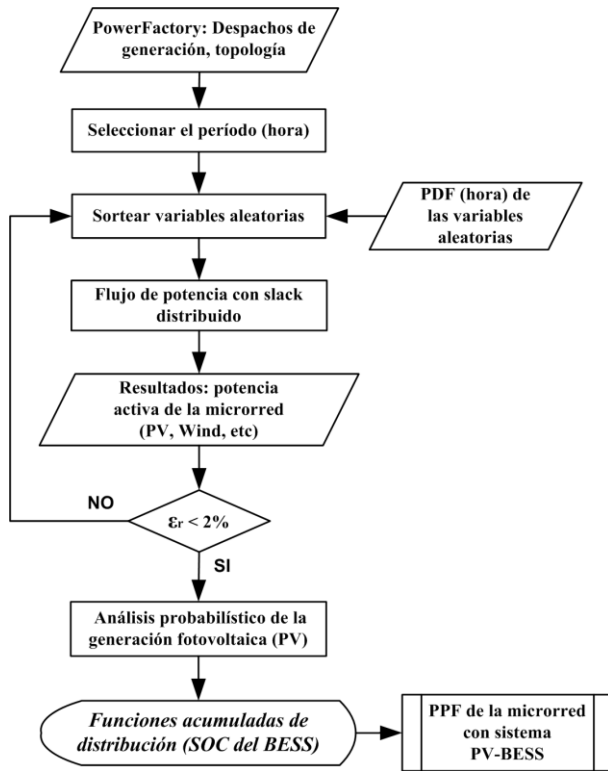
PowerFactory: Despachos de generación, topología

Seleccionar el período (hora)

Sortear variables aleatorias

PDF (hora) de las variables aleatorias

Flujo de potencia con slack distribuido

Resultados: potencia activa de la microrred (PV, Wind, etc)

NO

$\varepsilon_r < 2\%$

SI

Análisis probabilístico de la generación fotovoltaica (PV)

Funciones acumuladas de distribución (SOC del BESS)

PPF de la microrred con sistema PV-BESS